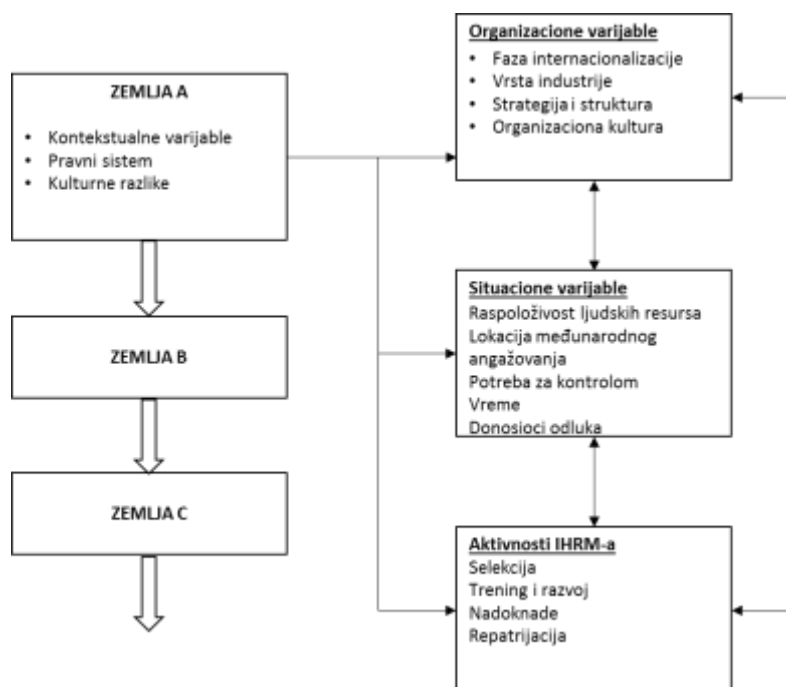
ZEMLJA A

- Kontekstualne varijable
- Pravni sistem
- Kulturne razlike

ZEMLJA B

ZEMLJA C

Organizacione varijable

- Faza internacionalizacije
- Vrsta industrije
- Strategija i struktura
- Organizaciona kultura

Situacione varijable
Raspoloživost ljudskih resursa
Lokacija međunarodnog angažovanja
Potreba za kontrolom
Vreme
Donosioci odluka

Aktivnosti IHRM-a
Selekcija
Trening i razvoj
Nadoknade
Repatrijacija